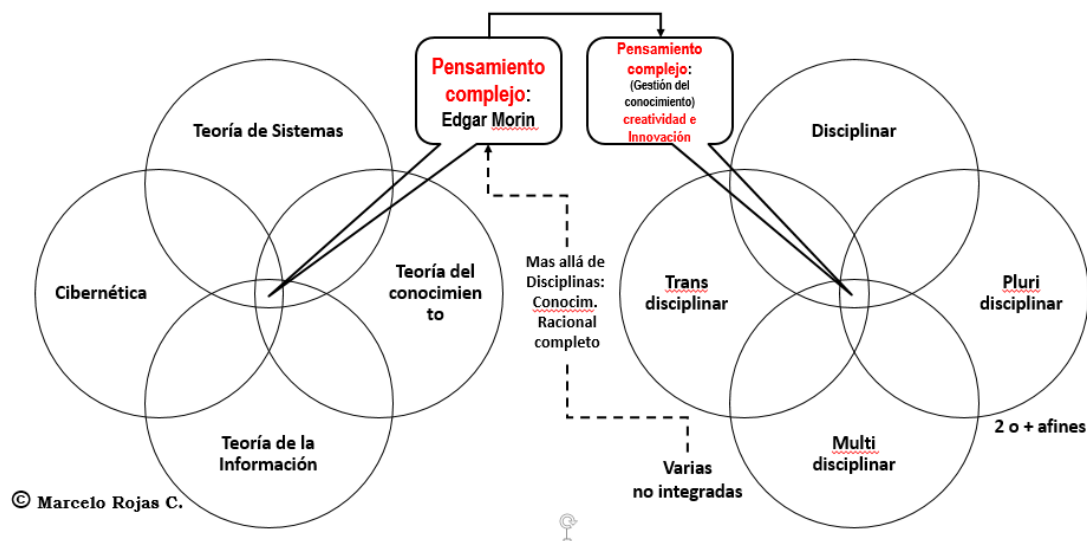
Pensamiento complejo: Edgar Morin

Pensamiento complejo: (Gestión del conocimiento) creatividad e Innovación

Teoría de Sistemas

Cibernética

Teoría del conocimiento

Teoría de la Información

Mas allá de Disciplinas: Conocim. Racional completo

Disciplinar

Trans disciplinar

Pluri disciplinar

Multi disciplinar

2 o + afines

Varias no integradas

© Marcelo Rojas C.